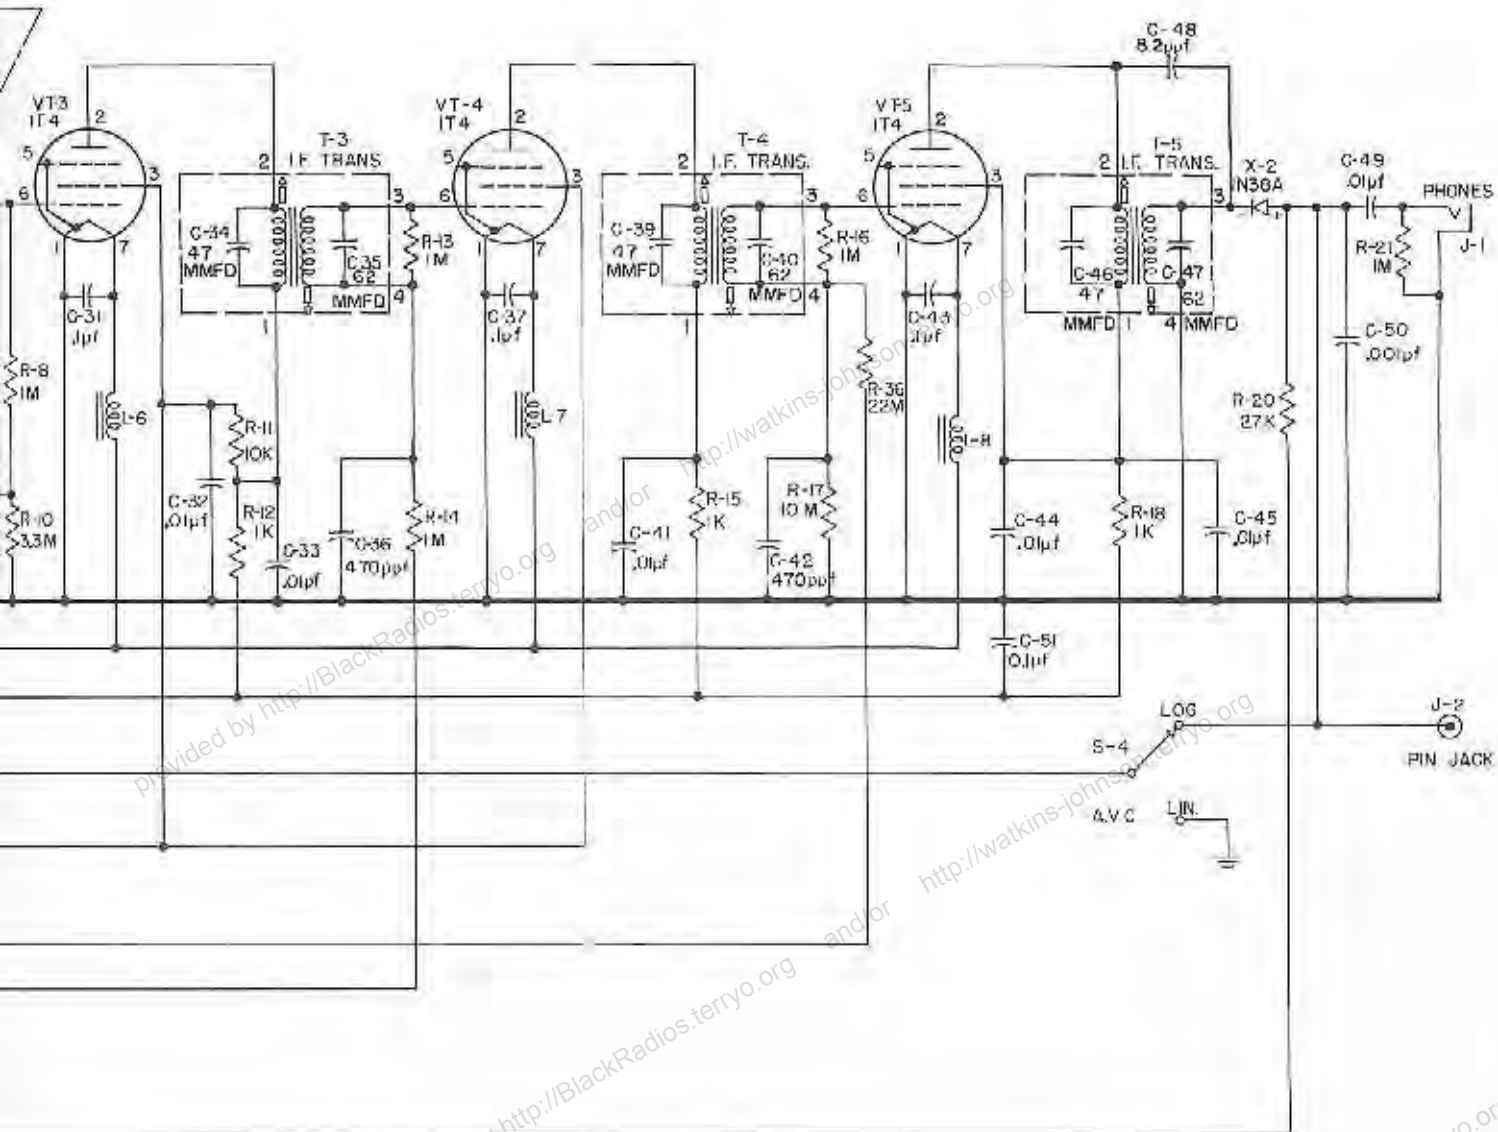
C-48
8.2μμf

VT-3
IT4
2
5
6
3
1
7

T-3
I.F. TRANS.
2
3
4
1
C-34
47
MMFD
C35
62
MMFD
R-13
IM

VT-4
IT4
2
5
6
3
1
7

T-4
I.F. TRANS.
2
3
4
1
C-39
47
MMFD
C-40
62
MMFD
R-16
IM

VT-5
IT4
2
5
6
3
1
7

T-5
I.F. TRANS.
2
3
4
1
C-46
47
MMFD
C-47
62
MMFD

X-2
IN38A
C-49
.01μf
PHONES
J-1
R-21
IM
C-50
.001μf

C-31
.1μf
R-8
IM
L-6
R-11
10K
C-32
.01μf
R-12
1K
C-33
.01μf
C-36
470μμf
R-14
IM
R-10
3.3M
C-37
.1μf
L-7
R-15
1K
C-41
.01μf
R-17
10 M
C-42
470μμf
C-43
.1μf
R-36
22M
L-8
C-44
.01μf
R-18
1K
C-45
.01μf
R-20
27K
C-51
0.1μf

LOG
S-4
A.V.C.
LIN.
J-2
PIN JACK

provided by http://BlackRadios.terryo.org
and/or
http://watkins-johnson.terryo.org
http://BlackRadios.terryo.org